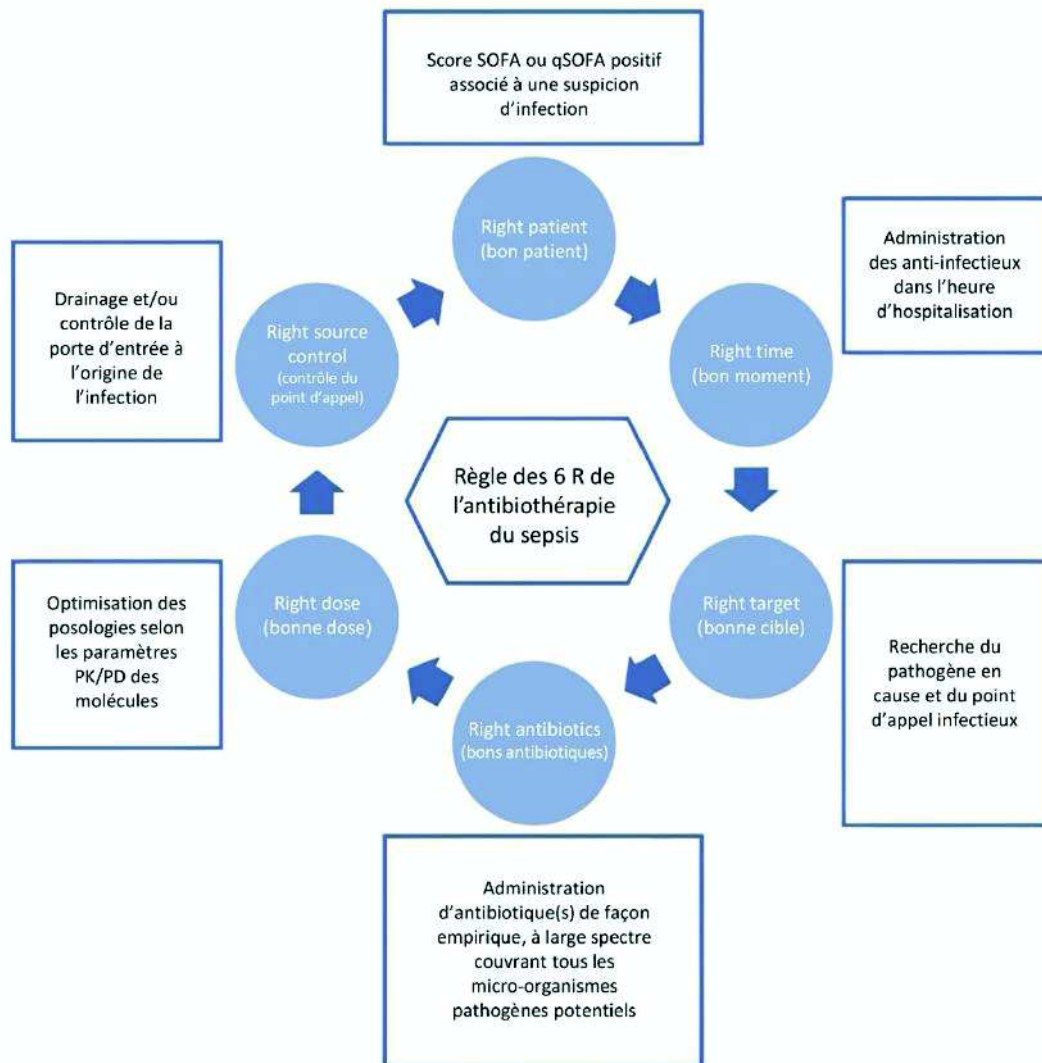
Score SOFA ou qSOFA positif associé à une suspicion d'infection

Right patient (bon patient)

Administration des anti-infectieux dans l'heure d'hospitalisation

Right time (bon moment)

Règle des 6 R de l'antibiothérapie du sepsis

Drainage et/ou contrôle de la porte d'entrée à l'origine de l'infection

Right source control (contrôle du point d'appel)

Right target (bonne cible)

Recherche du pathogène en cause et du point d'appel infectieux

Right antibiotics (bons antibiotiques)

Administration d'antibiotique(s) de façon empirique, à large spectre couvrant tous les micro-organismes pathogènes potentiels

Right dose (bonne dose)

Optimisation des posologies selon les paramètres PK/PD des molécules